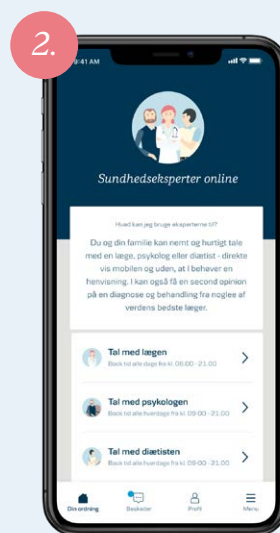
2.

9:41 AM

Sundhedseksperter online

Hvad kan jeg bruge eksperterne til?

Du og din familie kan nemt og hurtigt tale med en læge, psykolog eller diætist - direkte via mobilen og uden, at I behøver en henvisning. I kan også få en second opinion på en diagnose og behandling fra nogle af verdens bedste læger.

Tal med lægen
Book tid alle dage fra kl. 06:00 - 21:00

Tal med psykologen
Book tid alle hverdage fra kl. 09:00 - 21:00

Tal med diætisten
Book tid alle hverdage fra kl. 09:00 - 21:00

Din ordning
Beskeder
Profil
Menu